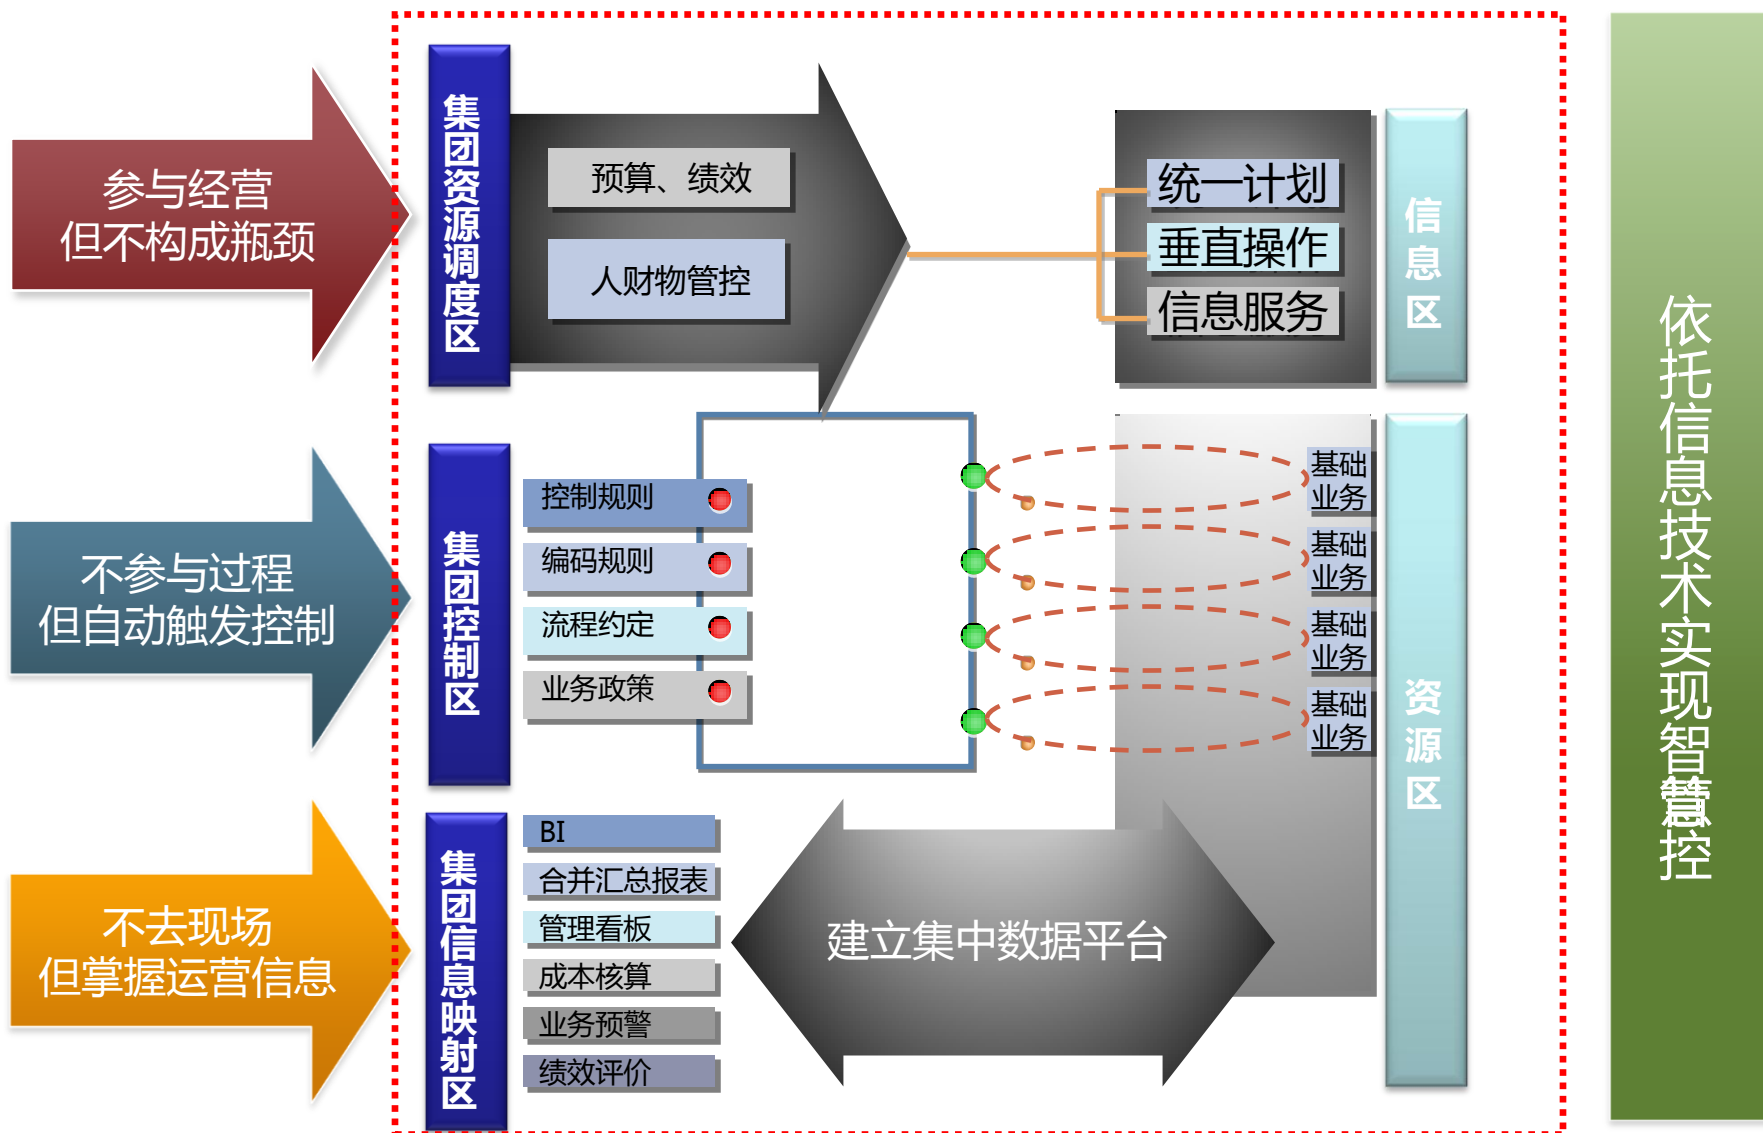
参与经营
但不构成瓶颈

集团资源调度区

预算、绩效

人财物管控

统一计划
垂直操作
信息服务

信息区

不参与过程
但自动触发控制

集团控制区

控制规则
编码规则
流程约定
业务政策

基础业务
基础业务
基础业务
基础业务

资源区

不去现场
但掌握运营信息

集团信息映射区

BI
合并汇总报表
管理看板
成本核算
业务预警
绩效评价

建立集中数据平台

依托信息技术实现智慧管控